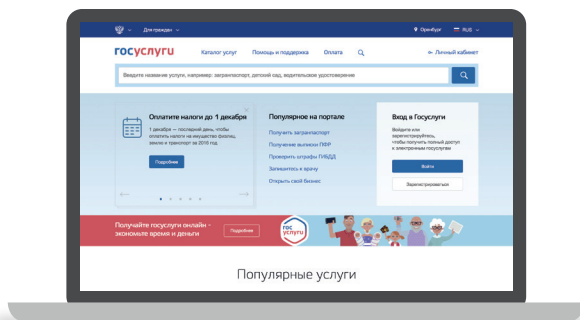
Для граждан
Оренбург
RUS

госуслуги
Каталог услуг
Помощь и поддержка
Оплата
Личный кабинет

Введите название услуги, например: загранпаспорт, детский сад, водительское удостоверение

Оплатите налоги до 1 декабря
1 декабря — последний день, чтобы оплатить налоги на имущество физлиц, землю и транспорт за 2016 год.
Подробнее

Популярное на портале
Получить загранпаспорт
Получение выписки ПФР
Проверить штрафы ГИБДД
Записаться к врачу
Открыть свой бизнес

Вход в Госуслуги
Войдите или зарегистрируйтесь, чтобы получить полный доступ к электронным госуслугам
Войти
Зарегистрироваться

Получайте госуслуги онлайн – экономьте время и деньги
Подробнее
гос услуги

Популярные услуги